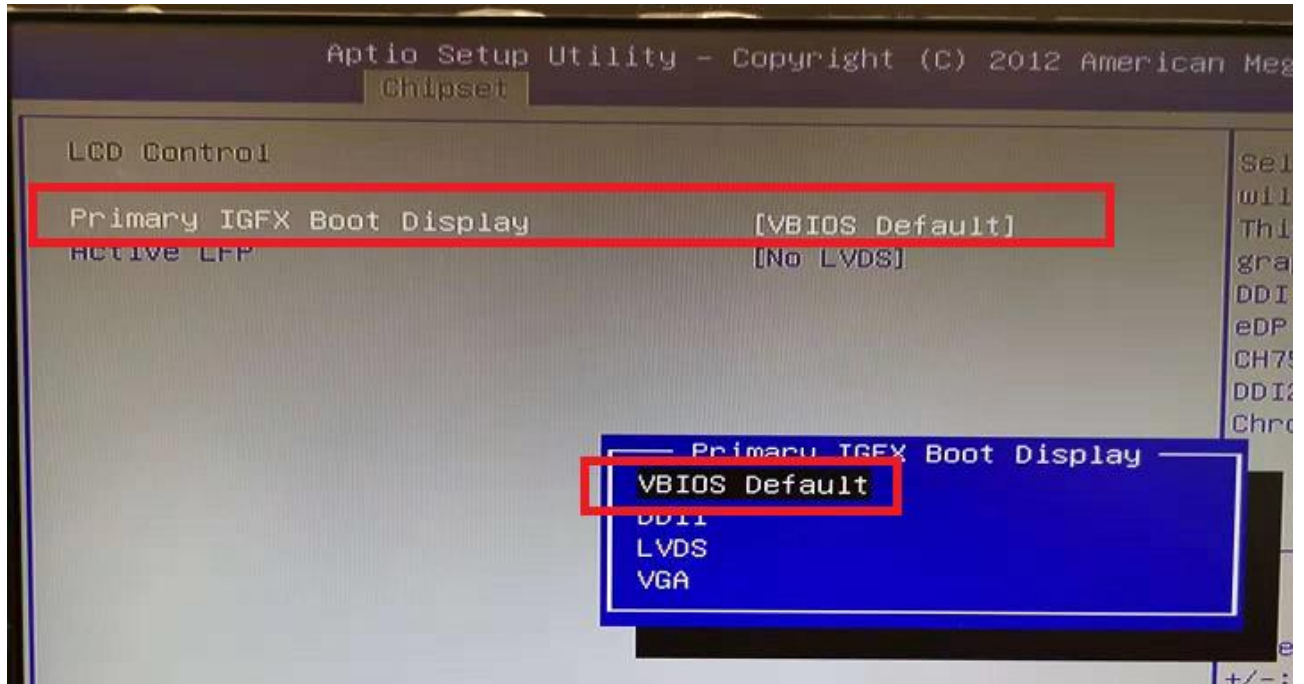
Aptio Setup Utility – Copyright (C) 2012 American Meg
Chipset

LCD Control

Primary IGFX Boot Display [VBIOS Default]
Active LFP [No LVDS]

Sel
wil
Thi
gra
DDI
eDP
CH7
DDI
Chr

Primary IGFX Boot Display
VBIOS Default
DDI1
LVDS
VGA

e
+/-: